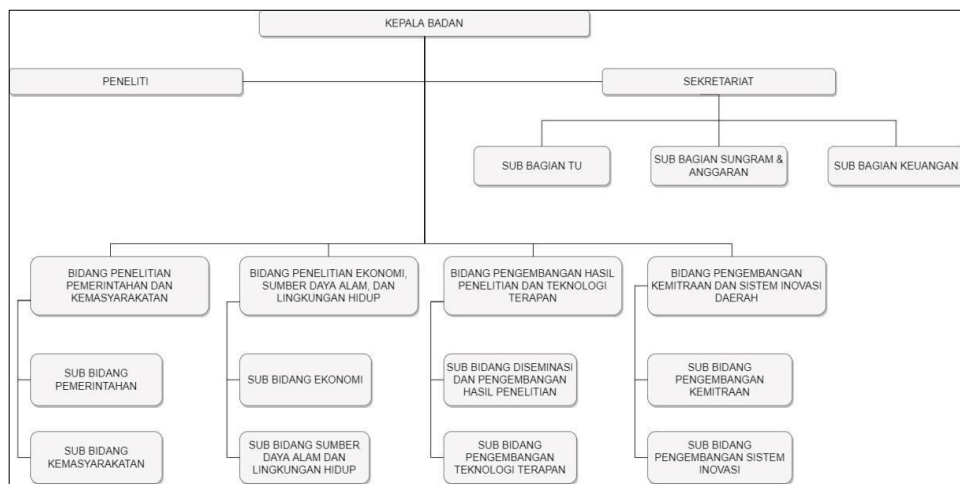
KEPALA BADAN

PENELITI

SEKRETARIAT

SUB BAGIAN TU

SUB BAGIAN SUNGRAM & ANGGARAN

SUB BAGIAN KEUANGAN

BIDANG PENELITIAN PEMERINTAHAN DAN KEMASYARAKATAN

SUB BIDANG PEMERINTAHAN

SUB BIDANG KEMASYARAKATAN

BIDANG PENELITIAN EKONOMI, SUMBER DAYA ALAM, DAN LINGKUNGAN HIDUP

SUB BIDANG EKONOMI

SUB BIDANG SUMBER DAYA ALAM DAN LINGKUNGAN HIDUP

BIDANG PENGEMBANGAN HASIL PENELITIAN DAN TEKNOLOGI TERAPAN

SUB BIDANG DISEMINASI DAN PENGEMBANGAN HASIL PENELITIAN

SUB BIDANG PENGEMBANGAN TEKNOLOGI TERAPAN

BIDANG PENGEMBANGAN KEMITRAAN DAN SISTEM INOVASI DAERAH

SUB BIDANG PENGEMBANGAN KEMITRAAN

SUB BIDANG PENGEMBANGAN SISTEM INOVASI